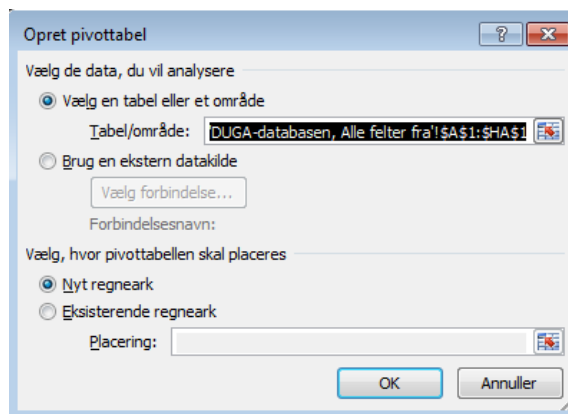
Opret pivottabel

?

Vælg de data, du vil analysere

Vælg en tabel eller et område

Tabel/område: DUGA-databasen, Alle felter fra'!$A$1:$HA$1

Brug en ekstern datakilde

Vælg forbindelse...

Forbindelsesnavn:

Vælg, hvor pivottabellen skal placeres

Nyt regneark

Eksisterende regneark

Placering:

OK

Annuller